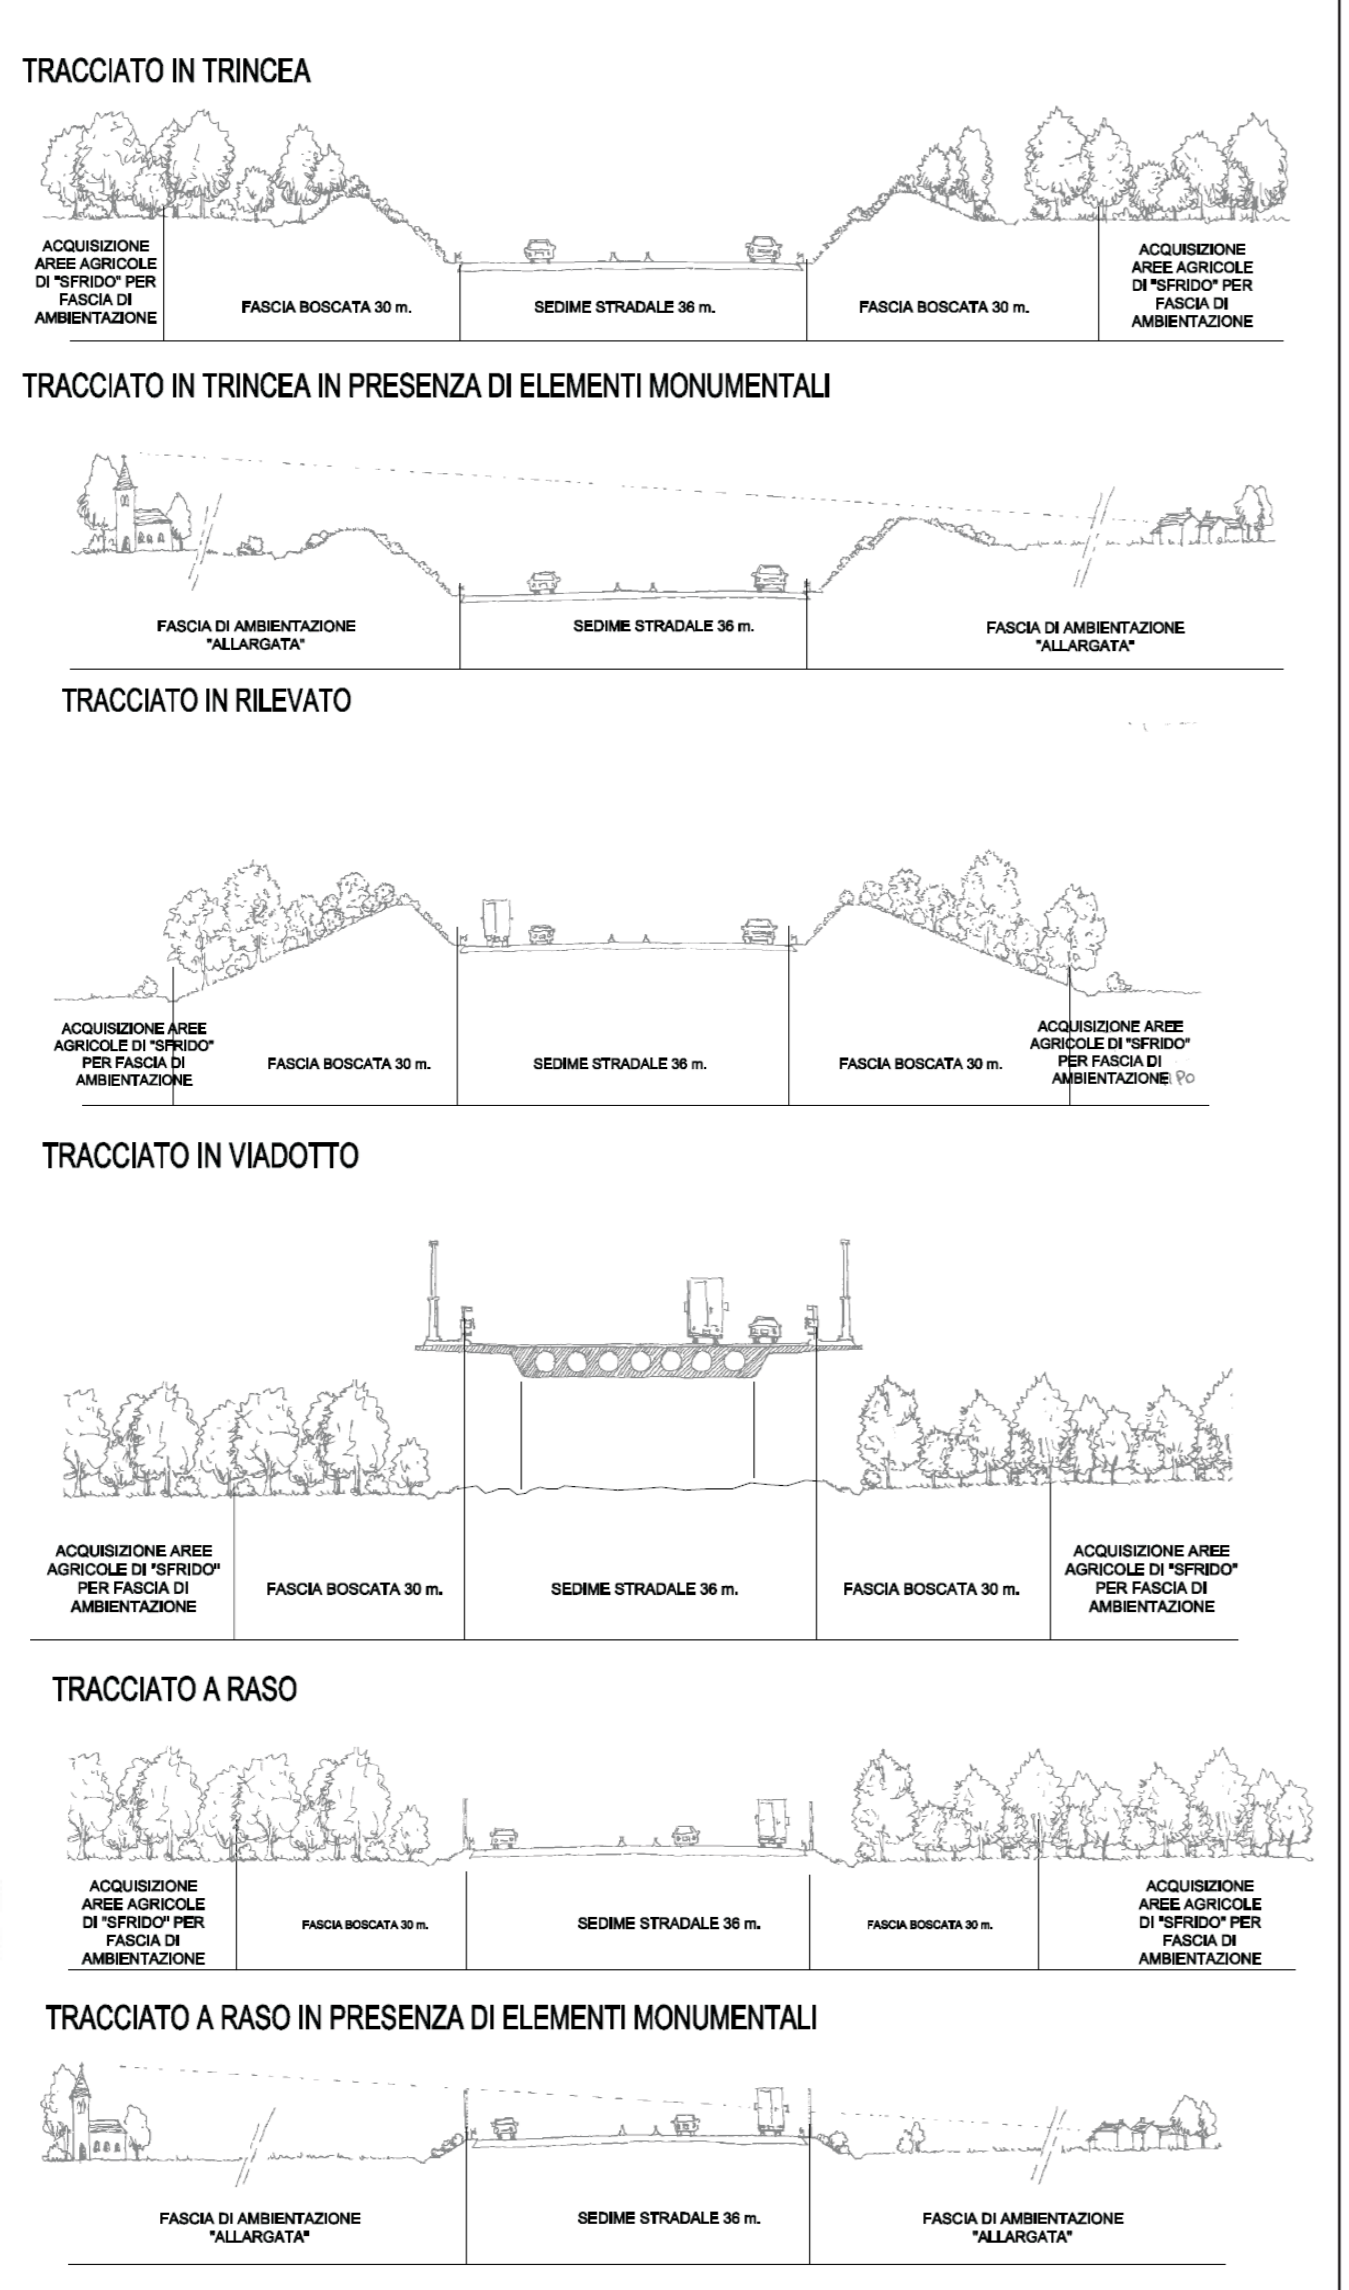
TRACCIATO IN TRINCEA

| ACQUISIZIONE AREE AGRICOLE DI "SFRIDO" PER FASCIA DI AMBIENTAZIONE | FASCIA BOSCATA 30 m. | SEDIME STRADALE 36 m. | FASCIA BOSCATA 30 m. | ACQUISIZIONE AREE AGRICOLE DI "SFRIDO" PER FASCIA DI AMBIENTAZIONE |
|---|---|---|---|---|

TRACCIATO IN TRINCEA IN PRESENZA DI ELEMENTI MONUMENTALI

| FASCIA DI AMBIENTAZIONE "ALLARGATA" | SEDIME STRADALE 36 m. | FASCIA DI AMBIENTAZIONE "ALLARGATA" |
|---|---|---|

TRACCIATO IN RILEVATO

| ACQUISIZIONE AREE AGRICOLE DI "SFRIDO" PER FASCIA DI AMBIENTAZIONE | FASCIA BOSCATA 30 m. | SEDIME STRADALE 36 m. | FASCIA BOSCATA 30 m. | ACQUISIZIONE AREE AGRICOLE DI "SFRIDO" PER FASCIA DI AMBIENTAZIONE |
|---|---|---|---|---|

TRACCIATO IN VIADOTTO

| ACQUISIZIONE AREE AGRICOLE DI "SFRIDO" PER FASCIA DI AMBIENTAZIONE | FASCIA BOSCATA 30 m. | SEDIME STRADALE 36 m. | FASCIA BOSCATA 30 m. | ACQUISIZIONE AREE AGRICOLE DI "SFRIDO" PER FASCIA DI AMBIENTAZIONE |
|---|---|---|---|---|

TRACCIATO A RASO

| ACQUISIZIONE AREE AGRICOLE DI "SFRIDO" PER FASCIA DI AMBIENTAZIONE | FASCIA BOSCATA 30 m. | SEDIME STRADALE 36 m. | FASCIA BOSCATA 30 m. | ACQUISIZIONE AREE AGRICOLE DI "SFRIDO" PER FASCIA DI AMBIENTAZIONE |
|---|---|---|---|---|

TRACCIATO A RASO IN PRESENZA DI ELEMENTI MONUMENTALI

| FASCIA DI AMBIENTAZIONE "ALLARGATA" | SEDIME STRADALE 36 m. | FASCIA DI AMBIENTAZIONE "ALLARGATA" |
|---|---|---|